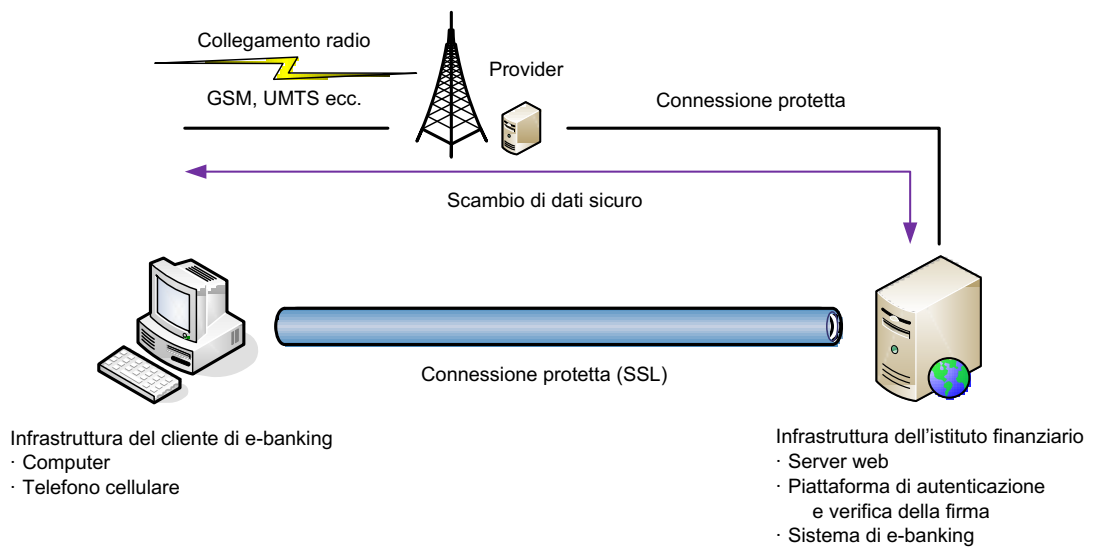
Collegamento radio

GSM, UMTS ecc.

Provider

Connessione protetta

Scambio di dati sicuro

Connessione protetta (SSL)

Infrastruttura del cliente di e-banking
· Computer
· Telefono cellulare

Infrastruttura dell'istituto finanziario
· Server web
· Piattaforma di autenticazione e verifica della firma
· Sistema di e-banking